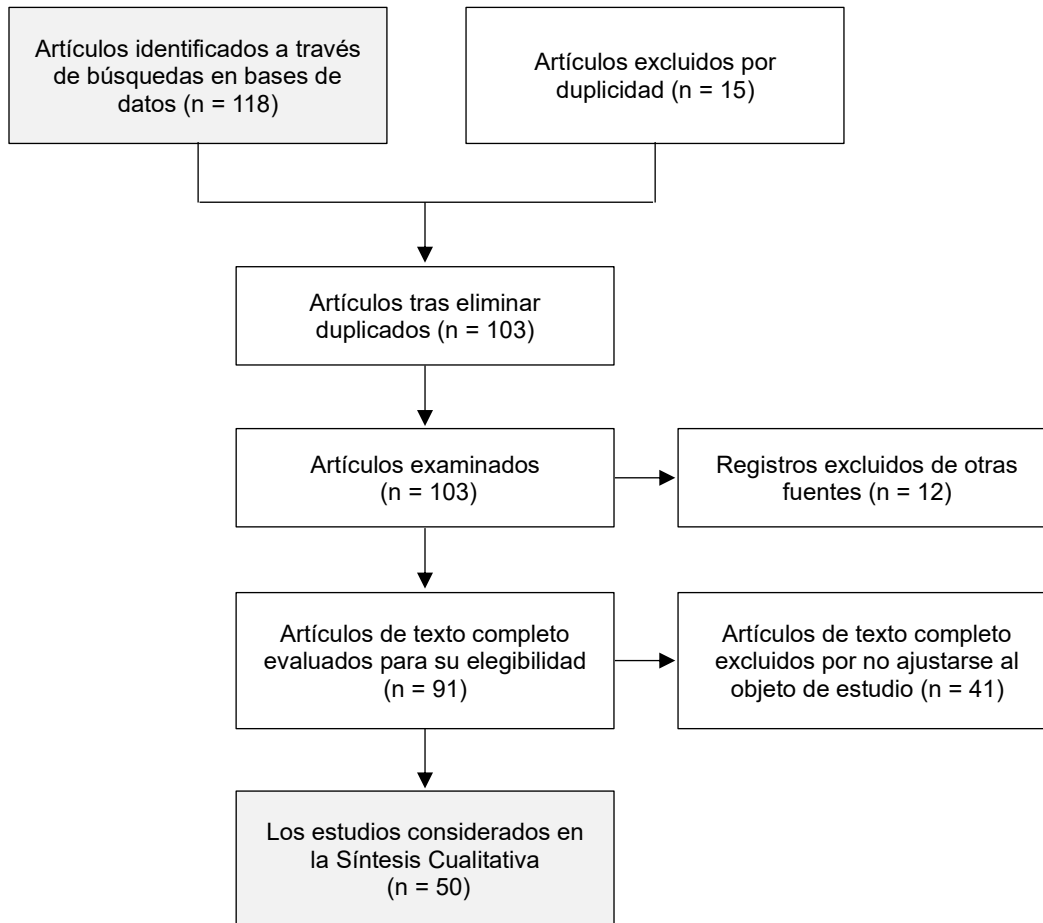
Artículos identificados a través de búsquedas en bases de datos (n = 118)

Artículos excluidos por duplicidad (n = 15)

Artículos tras eliminar duplicados (n = 103)

Artículos examinados (n = 103)

Registros excluidos de otras fuentes (n = 12)

Artículos de texto completo evaluados para su elegibilidad (n = 91)

Artículos de texto completo excluidos por no ajustarse al objeto de estudio (n = 41)

Los estudios considerados en la Síntesis Cualitativa (n = 50)